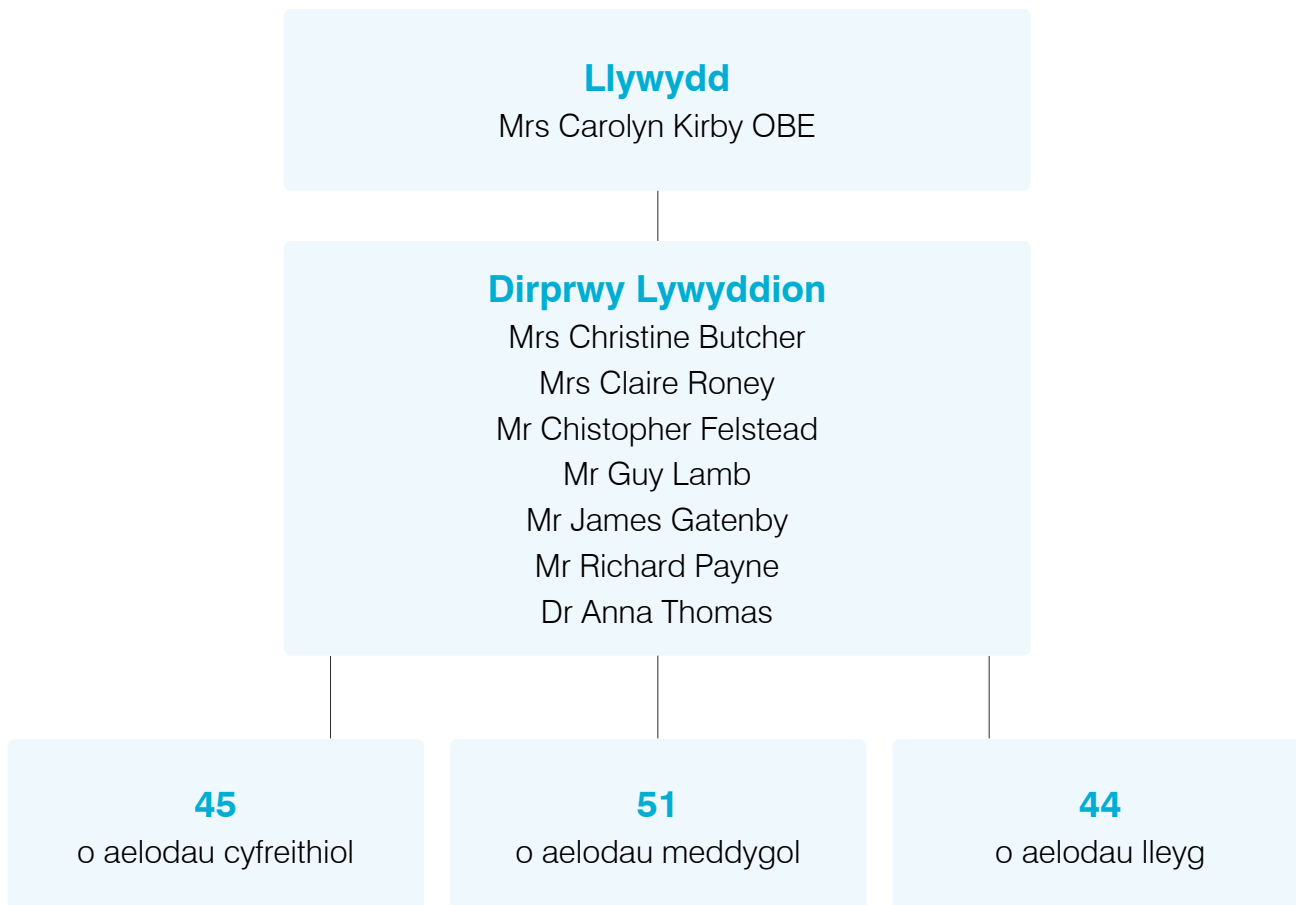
Llywydd
Mrs Carolyn Kirby OBE

Dirprwy Lywyddion
Mrs Christine Butcher
Mrs Claire Roney
Mr Chistopher Felstead
Mr Guy Lamb
Mr James Gatenby
Mr Richard Payne
Dr Anna Thomas

45
o aelodau cyfreithiol

51
o aelodau meddygol

44
o aelodau lleyg